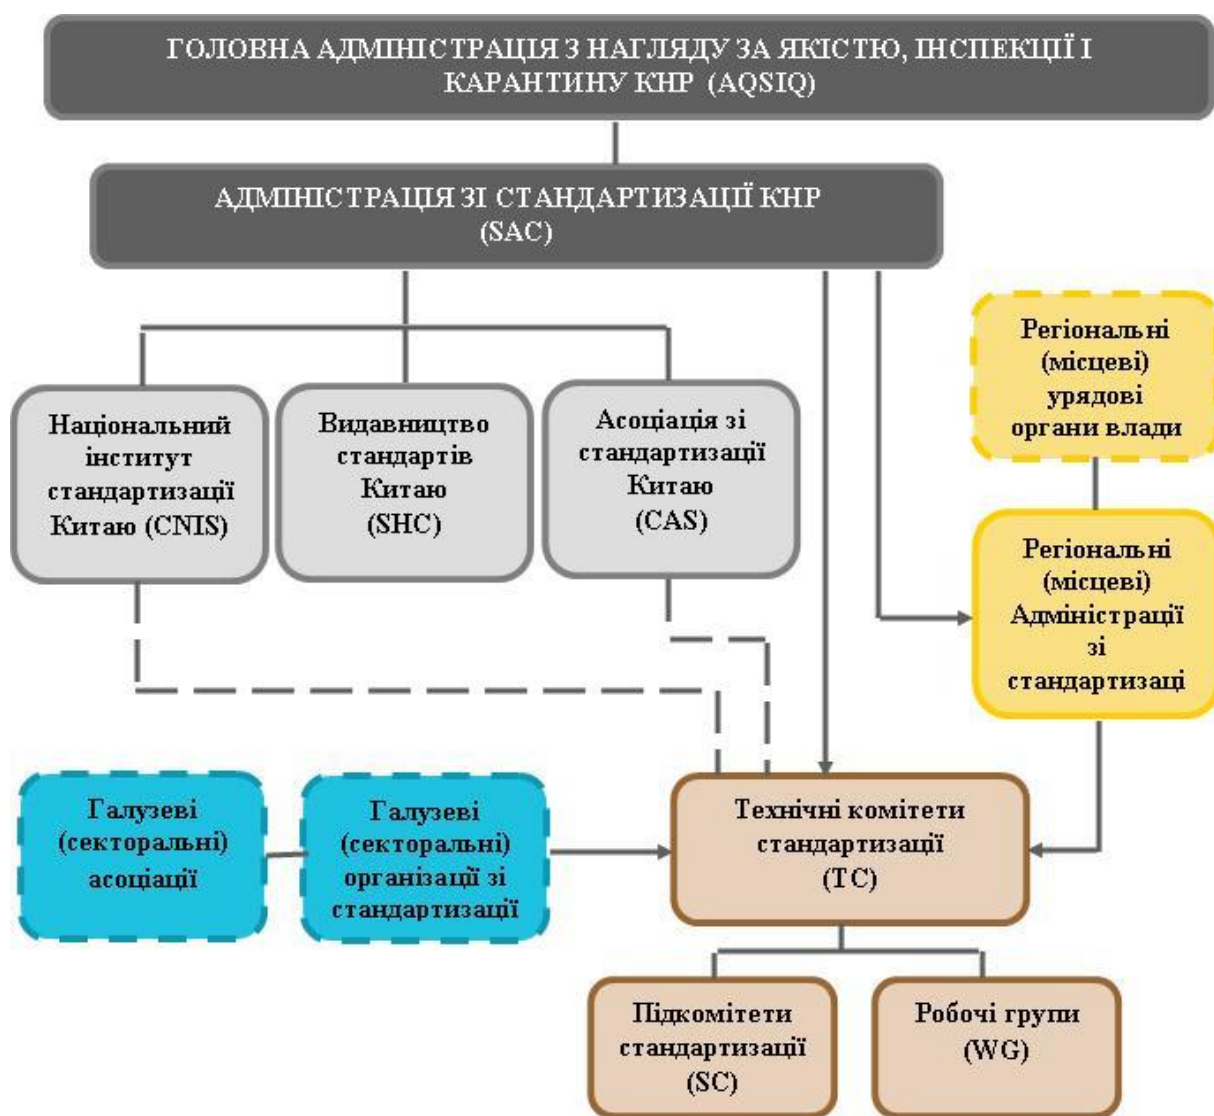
ГОЛОВНА АДМІНІСТРАЦІЯ З НАГЛЯДУ ЗА ЯКІСТЮ, ІНСПЕКЦІЇ І КАРАНТИНУ КНР (AQSIQ)

АДМІНІСТРАЦІЯ ЗІ СТАНДАРТИЗАЦІЇ КНР (SAC)

Національний інститут стандартизації Китаю (CNIS)

Видавництво стандартів Китаю (SHC)

Асоціація зі стандартизації Китаю (CAS)

Регіональні (місцеві) урядові органи влади

Регіональні (місцеві) Адміністрації зі стандартизаці

Галузеві (секторальні) асоціації

Галузеві (секторальні) організації зі стандартизації

Технічні комітети стандартизації (TC)

Підкомітети стандартизації (SC)

Робочі групи (WG)